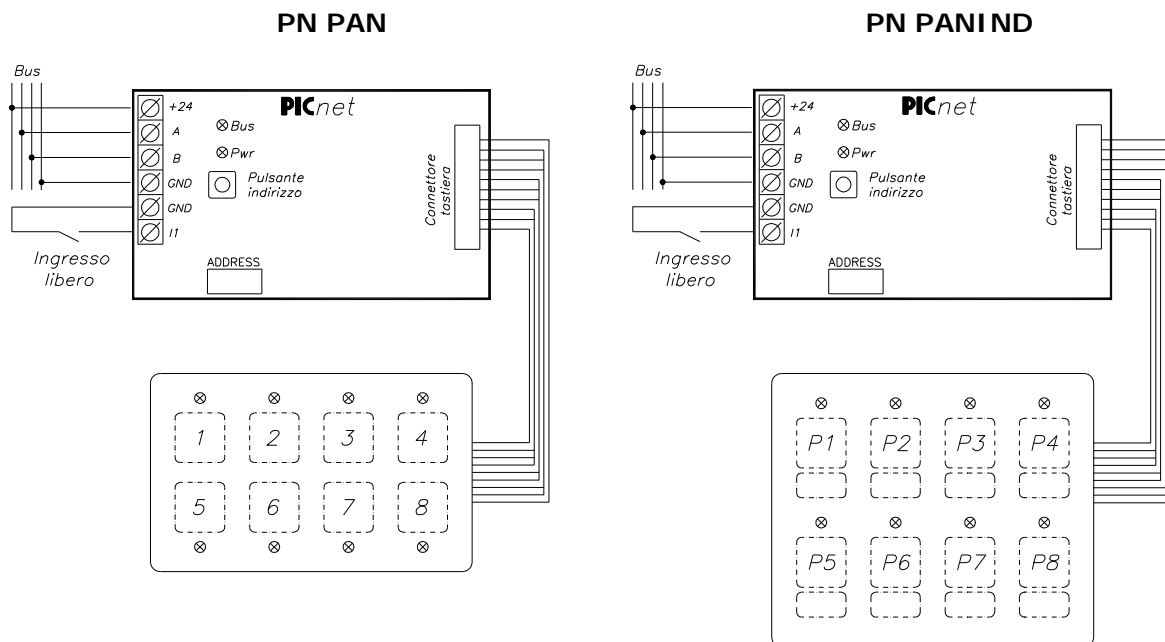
PN PAN

Bus

+24
A
B
GND
GND
I1

PICnet

Bus
Pwr

Pulsante indirizzo

Connettore tastiera

Ingresso libero

ADDRESS

1 2 3 4
5 6 7 8

PN PANIND

Bus

+24
A
B
GND
GND
I1

PICnet

Bus
Pwr

Pulsante indirizzo

Connettore tastiera

Ingresso libero

ADDRESS

P1 P2 P3 P4
P5 P6 P7 P8